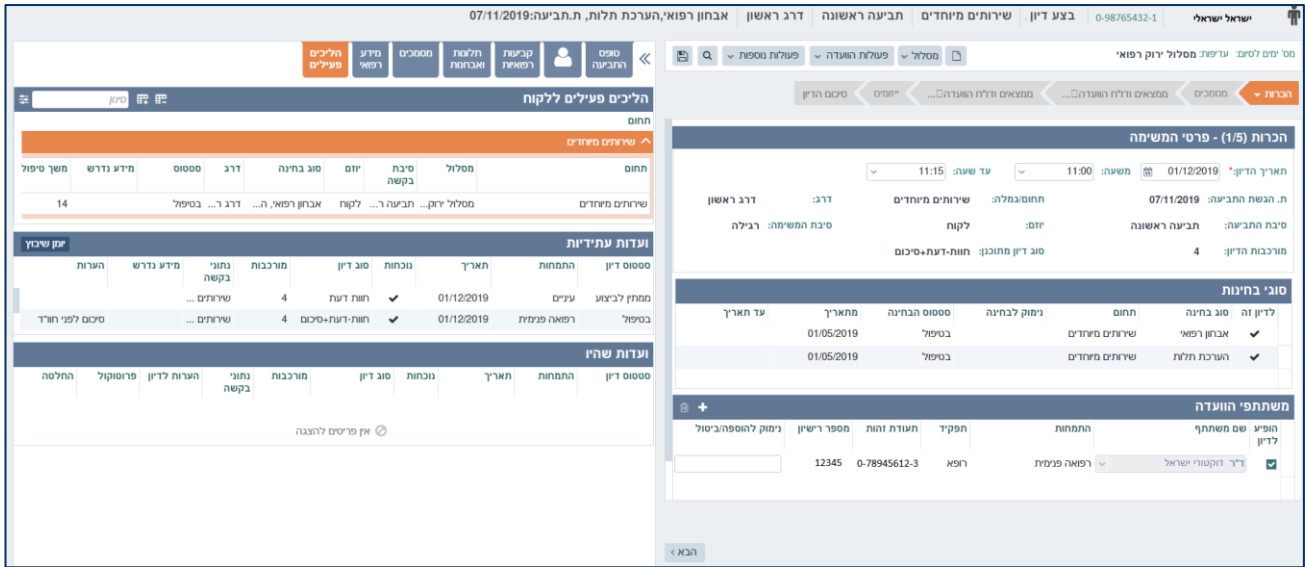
ישראל ישראלי 0-98765432-1 בצע דיון | שירותים מיוחדים | תביעה ראשונה | דרג ראשון | אבחון רפואי,הערכת תלות, ת.תביעה:07/11/2019

מס' ימים לסיום: עדיפות: מסלול ירוק רפואי
מסלול | פעולות הוועדה | פעולות נוספות

הכרות | מסמכים | ממצאים ודו"ח הוועדה... | ממצאים ודו"ח הוועדה... | יזומים | סיכום הדיון

הכרות (1/5) - פרטי המשימה

תאריך הדיון:* 01/12/2019 משעה: 11:00 עד שעה: 11:15
ת. הגשת התביעה: 07/11/2019 תחום/גמלה: שירותים מיוחדים דרג: דרג ראשון
סיבת התביעה: תביעה ראשונה יוזם: לקוח סיבת המשימה: רגילה
מורכבות הדיון: 4 סוג דיון מתוכנן: חוות-דעת+סיכום

סוגי בחינות

| לדיון זה | סוג בחינה | תחום | נימוק לבחינה | סטטוס הבחינה | מתאריך | עד תאריך |
|---|---|---|---|---|---|---|
| ✔ | אבחון רפואי | שירותים מיוחדים | | בטיפול | 01/05/2019 | |
| ✔ | הערכת תלות | שירותים מיוחדים | | בטיפול | 01/05/2019 | |

משתתפי הוועדה

| הופיע לדיון | שם משתתף | התמחות | תפקיד | תעודת זהות | מספר רישיון | נימוק להוספה/ביטול |
|---|---|---|---|---|---|---|
| ✔ | ד"ר דוקטורי ישראל | רפואה פנימית | רופא | 0-78945612-3 | 12345 | |

הבא

סופס התביעה | קביעות רפואיות | תלונות ואבחנות | מסמכים | מידע רפואי | הליכים פעילים

הליכים פעילים ללקוח
סינון
תחום
שירותים מיוחדים

| תחום | מסלול | סיבת בקשה | יוזם | סוג בחינה | דרג | סטטוס | מידע נדרש | משך טיפול |
|---|---|---|---|---|---|---|---|---|
| שירותים מיוחדים | מסלול ירוק... | תביעה ר... | לקוח | אבחון רפואי, ה... | דרג ר... | בטיפול | | 14 |

ועדות עתידיות
יומן שיבוץ

| סטטוס דיון | התמחות | תאריך | נוכחות | סוג דיון | מורכבות | נתוני בקשה | מידע נדרש | הערות |
|---|---|---|---|---|---|---|---|---|
| ממתין לביצוע | עיניים | 01/12/2019 | ✔ | חוות דעת | 4 | שירותים ... | | |
| בטיפול | רפואה פנימית | 01/12/2019 | ✔ | חוות-דעת+סיכום | 4 | שירותים ... | | סיכום לפני חוו"ד |

ועדות שהיו

| סטטוס דיון | התמחות | תאריך | נוכחות | סוג דיון | מורכבות | נתוני בקשה | הערות לדיון | פרוטוקול | החלטה |
|---|---|---|---|---|---|---|---|---|---|

אין פריטים להצגה